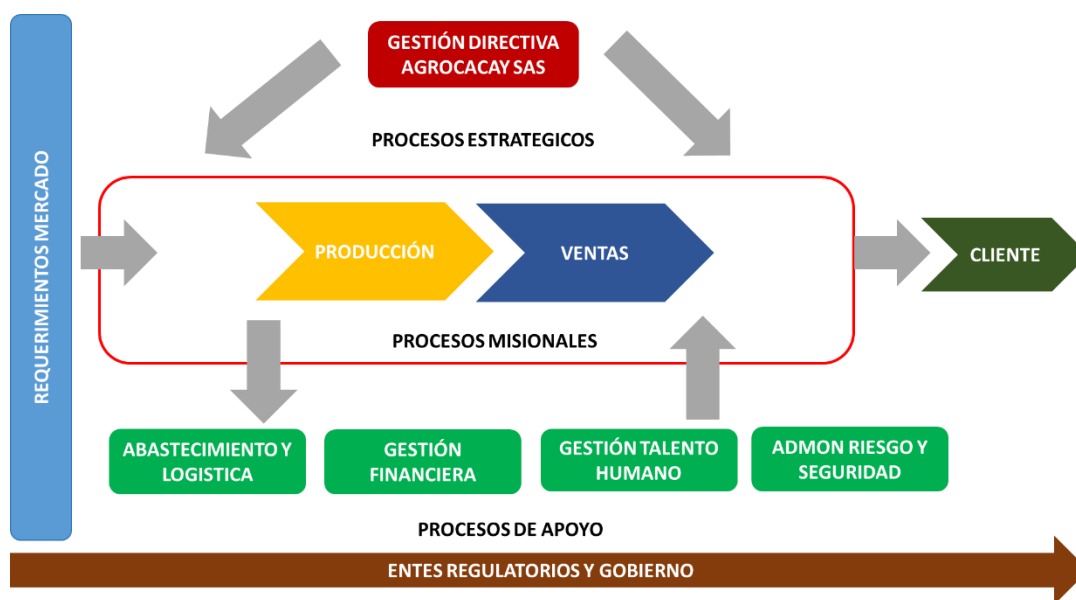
GESTIÓN DIRECTIVA AGROCACAY SAS

PROCESOS ESTRATEGICOS

REQUERIMIENTOS MERCADO

PRODUCCIÓN

VENTAS

CLIENTE

PROCESOS MISIONALES

ABASTECIMIENTO Y LOGISTICA

GESTIÓN FINANCIERA

GESTIÓN TALENTO HUMANO

ADMON RIESGO Y SEGURIDAD

PROCESOS DE APOYO

ENTES REGULATORIOS Y GOBIERNO